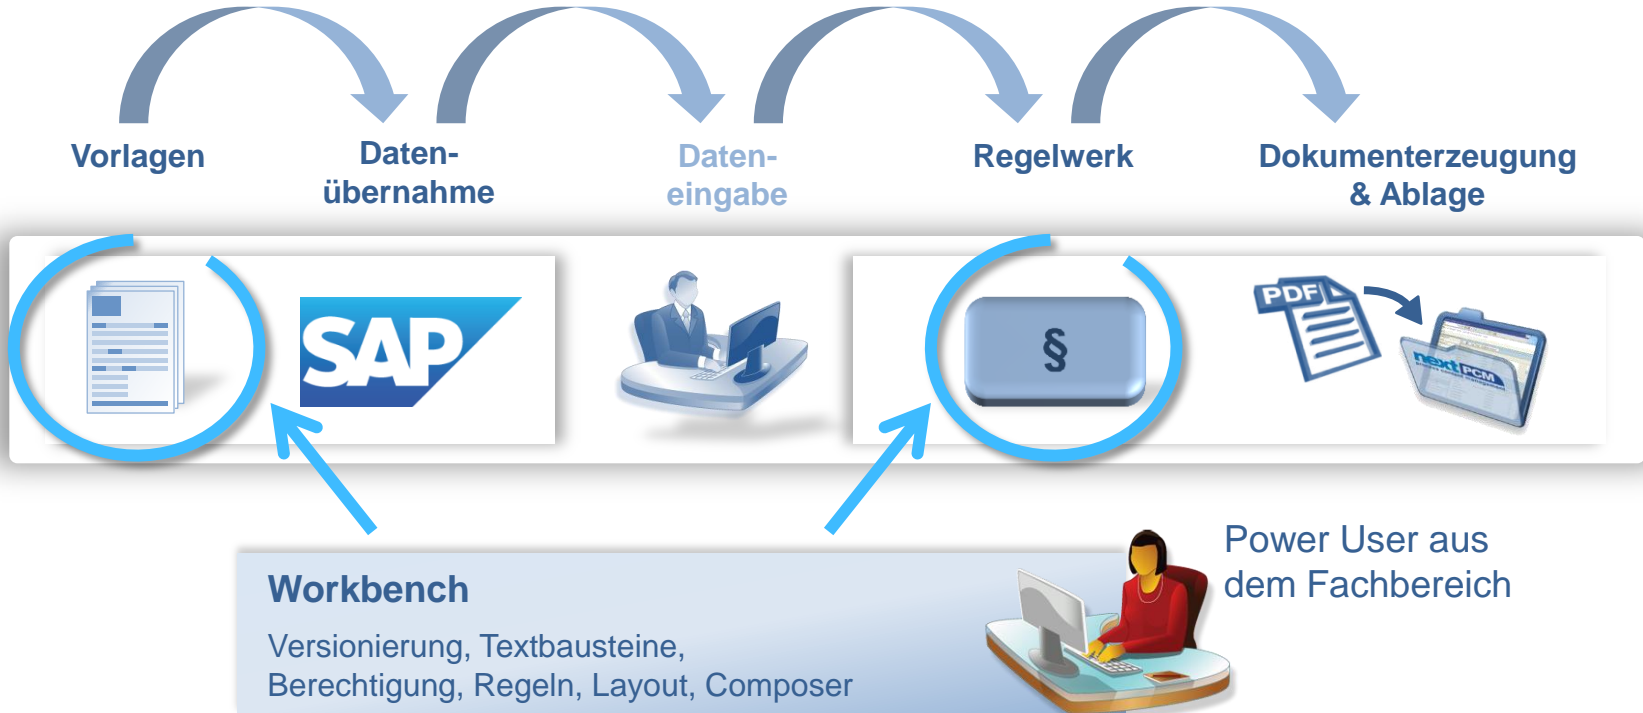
Vorlagen

Datenübernahme

Dateneingabe

Regelwerk

Dokumenterzeugung & Ablage

SAP

§

PDF

nextPCM

Power User aus dem Fachbereich

Workbench

Versionierung, Textbausteine, Berechtigung, Regeln, Layout, Composer